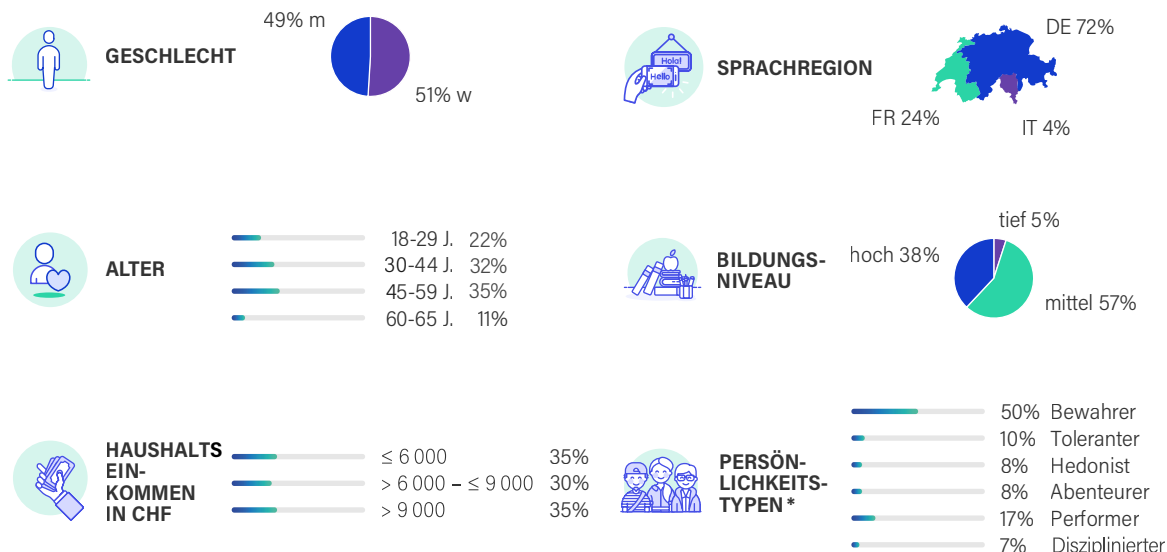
GESCHLECHT

49% m

51% w

Hola!

Hello

SPRACHREGION

DE 72%

FR 24%

IT 4%

ALTER

18-29 J. 22%

30-44 J. 32%

45-59 J. 35%

60-65 J. 11%

BILDUNGS-NIVEAU

tief 5%

hoch 38%

mittel 57%

HAUSHALTS EIN-KOMMEN IN CHF

≤ 6 000 35%

> 6 000 – ≤ 9 000 30%

> 9 000 35%

PERSÖN-LICHKEITS-TYPEN *

50% Bewahrer

10% Toleranter

8% Hedonist

8% Abenteurer

17% Performer

7% Disziplinierter